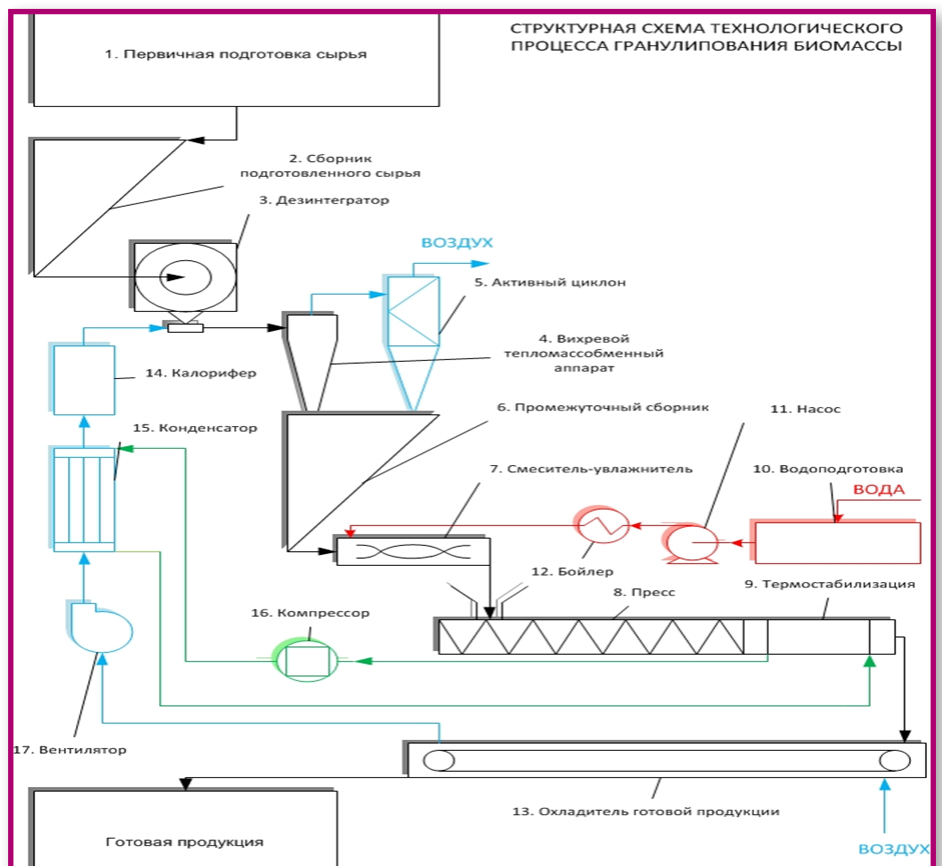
СТРУКТУРНАЯ СХЕМА ТЕХНОЛОГИЧЕСКОГО ПРОЦЕССА ГРАНУЛИПОВАНИЯ БИОМАССЫ

1. Первичная подготовка сырья

2. Сборник подготовленного сырья

3. Дезинтегратор

ВОЗДУХ

5. Активный циклон

4. Вихревой тепломассобменный аппарат

14. Калорифер

15. Конденсатор

6. Промежуточный сборник

11. Насос

7. Смеситель-увлажнитель

10. Водоподготовка

ВОДА

12. Бойлер

8. Пресс

9. Термостабилизация

16. Компрессор

17. Вентилятор

13. Охладитель готовой продукции

Готовая продукция

ВОЗДУХ